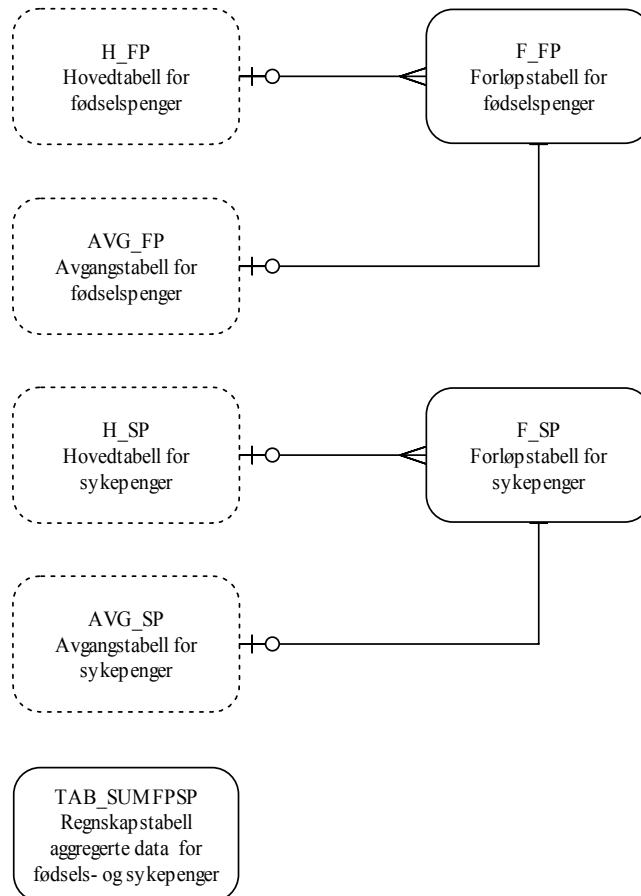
H_FP
Hovedtabell for
fødselspenger

F_FP
Forløpstabell for
fødselspenger

AVG_FP
Avgangstabell for
fødselspenger

H_SP
Hovedtabell for
sykepenger

F_SP
Forløpstabell for
sykepenger

AVG_SP
Avgangstabell for
sykepenger

TAB_SUMFPSP
Regnskapstabell
aggregerte data for
fødsels- og sykepenger